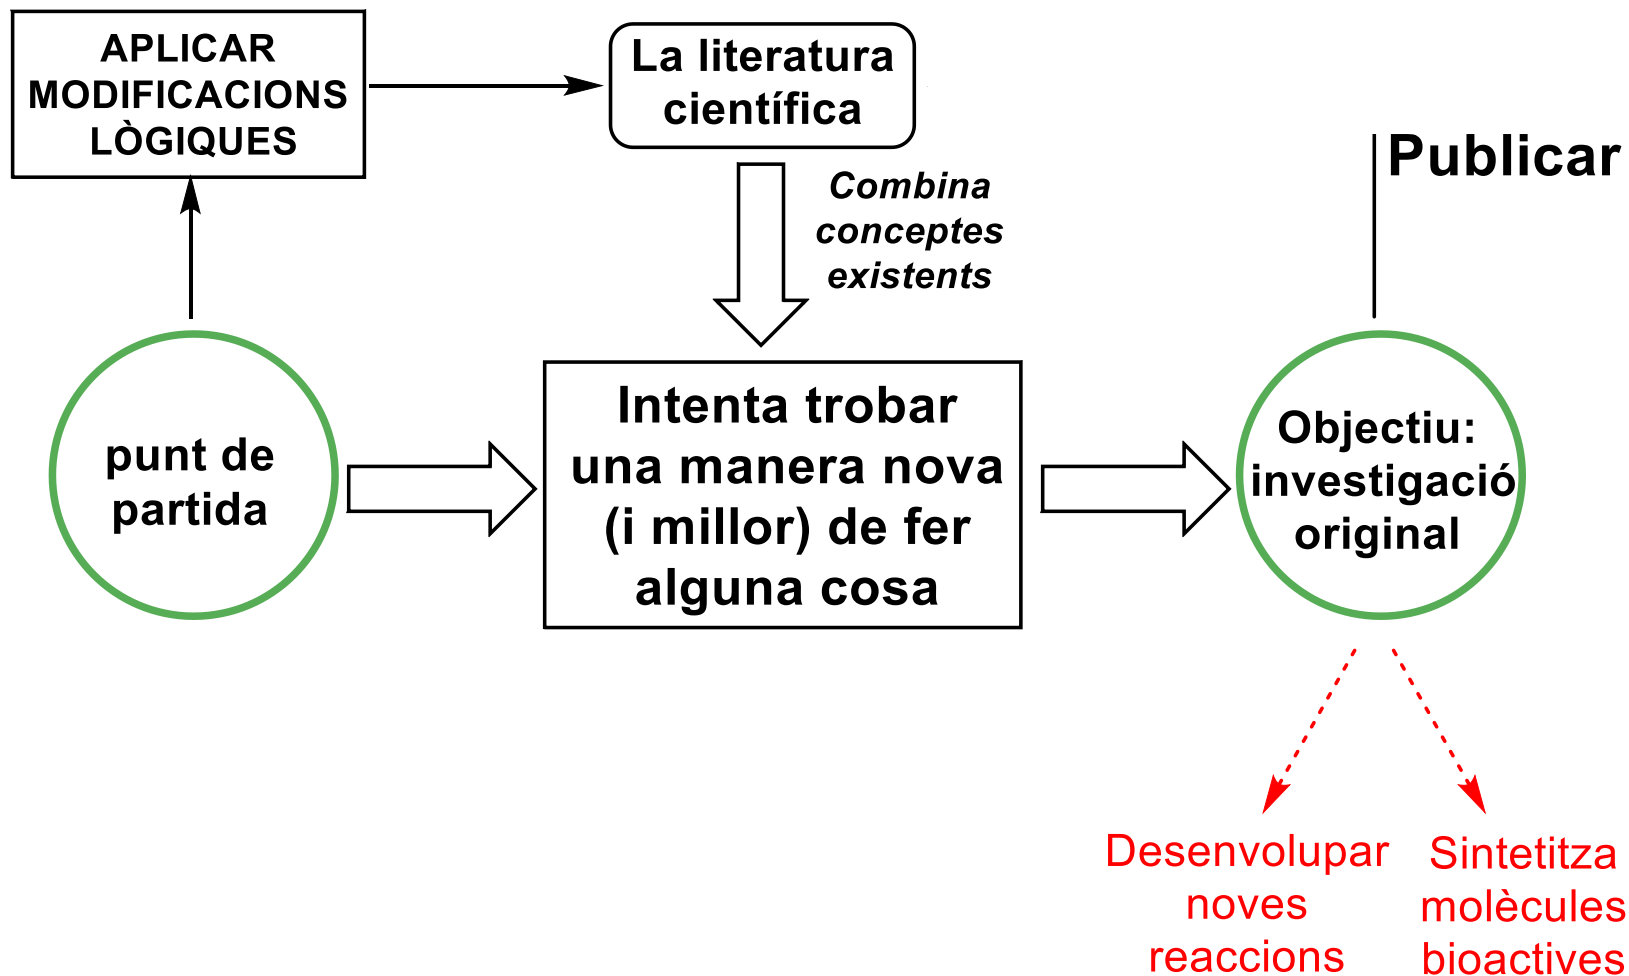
APLICAR MODIFICACIONS LÒGIQUES

La literatura científica

Combina conceptes existents

Publicar

punt de partida

Intenta trobar una manera nova (i millor) de fer alguna cosa

Objectiu: investigació original

Desenvolupar noves reaccions

Sintetitza molècules bioactives